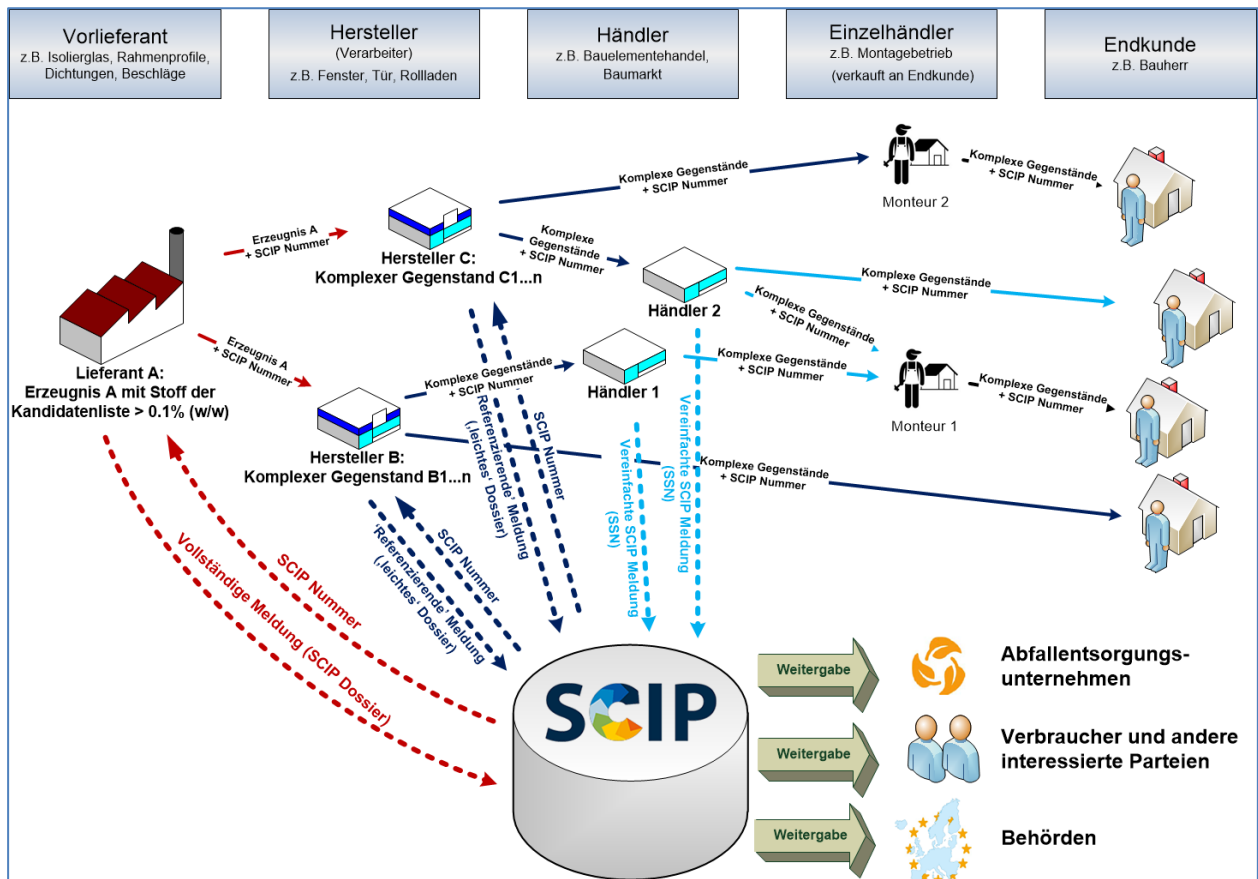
Vorlieferant
z.B. Isolierglas, Rahmenprofile, Dichtungen, Beschläge

Hersteller
(Verarbeiter)
z.B. Fenster, Tür, Rollladen

Händler
z.B. Bauelementehandel, Baumarkt

Einzelhändler
z.B. Montagebetrieb
(verkauft an Endkunde)

Endkunde
z.B. Bauherr

Erzeugnis A
+ SCIP Nummer

Hersteller C:
Komplexer Gegenstand C1...n

Komplexe Gegenstände
+ SCIP Nummer

Monteur 2

Komplexe Gegenstände
+ SCIP Nummer

Komplexe Gegenstände
+ SCIP Nummer

Händler 2

Komplexe Gegenstände
+ SCIP Nummer

Komplexe Gegenstände
+ SCIP Nummer

Erzeugnis A
+ SCIP Nummer

Lieferant A:
Erzeugnis A mit Stoff der Kandidatenliste > 0.1% (w/w)

Komplexe Gegenstände
+ SCIP Nummer

Händler 1

Komplexe Gegenstände
+ SCIP Nummer

Monteur 1

Komplexe Gegenstände
+ SCIP Nummer

Hersteller B:
Komplexer Gegenstand B1...n

Komplexe Gegenstände
+ SCIP Nummer

'Referenzierende' Meldung (,leichtes' Dossier)

SCIP Nummer

Vereinfachte SCIP Meldung (SSN)

Vereinfachte SCIP Meldung (SSN)

'Referenzierende' Meldung (,leichtes' Dossier)

SCIP Nummer

SCIP Nummer

Vollständige Meldung (SCIP Dossier)

SCIP

Weitergabe

Abfallentsorgungsunternehmen

Weitergabe

Verbraucher und andere interessierte Parteien

Weitergabe

Behörden